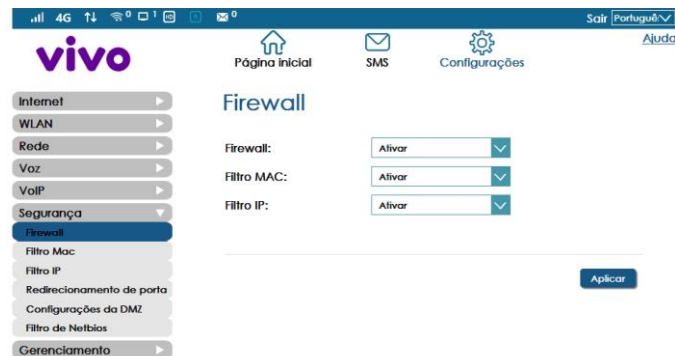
4G 0 1 0

Sair Portuguê

vivo

Página inicial

SMS

Configurações

Ajuda

Internet

WLAN

Rede

Voz

VoIP

Segurança

Firewall

Filtro Mac

Filtro IP

Redirecionamento de porta

Configurações da DMZ

Filtro de Netbios

Gerenciamento

Firewall

Firewall: Ativar

Filtro MAC: Ativar

Filtro IP: Ativar

Aplicar